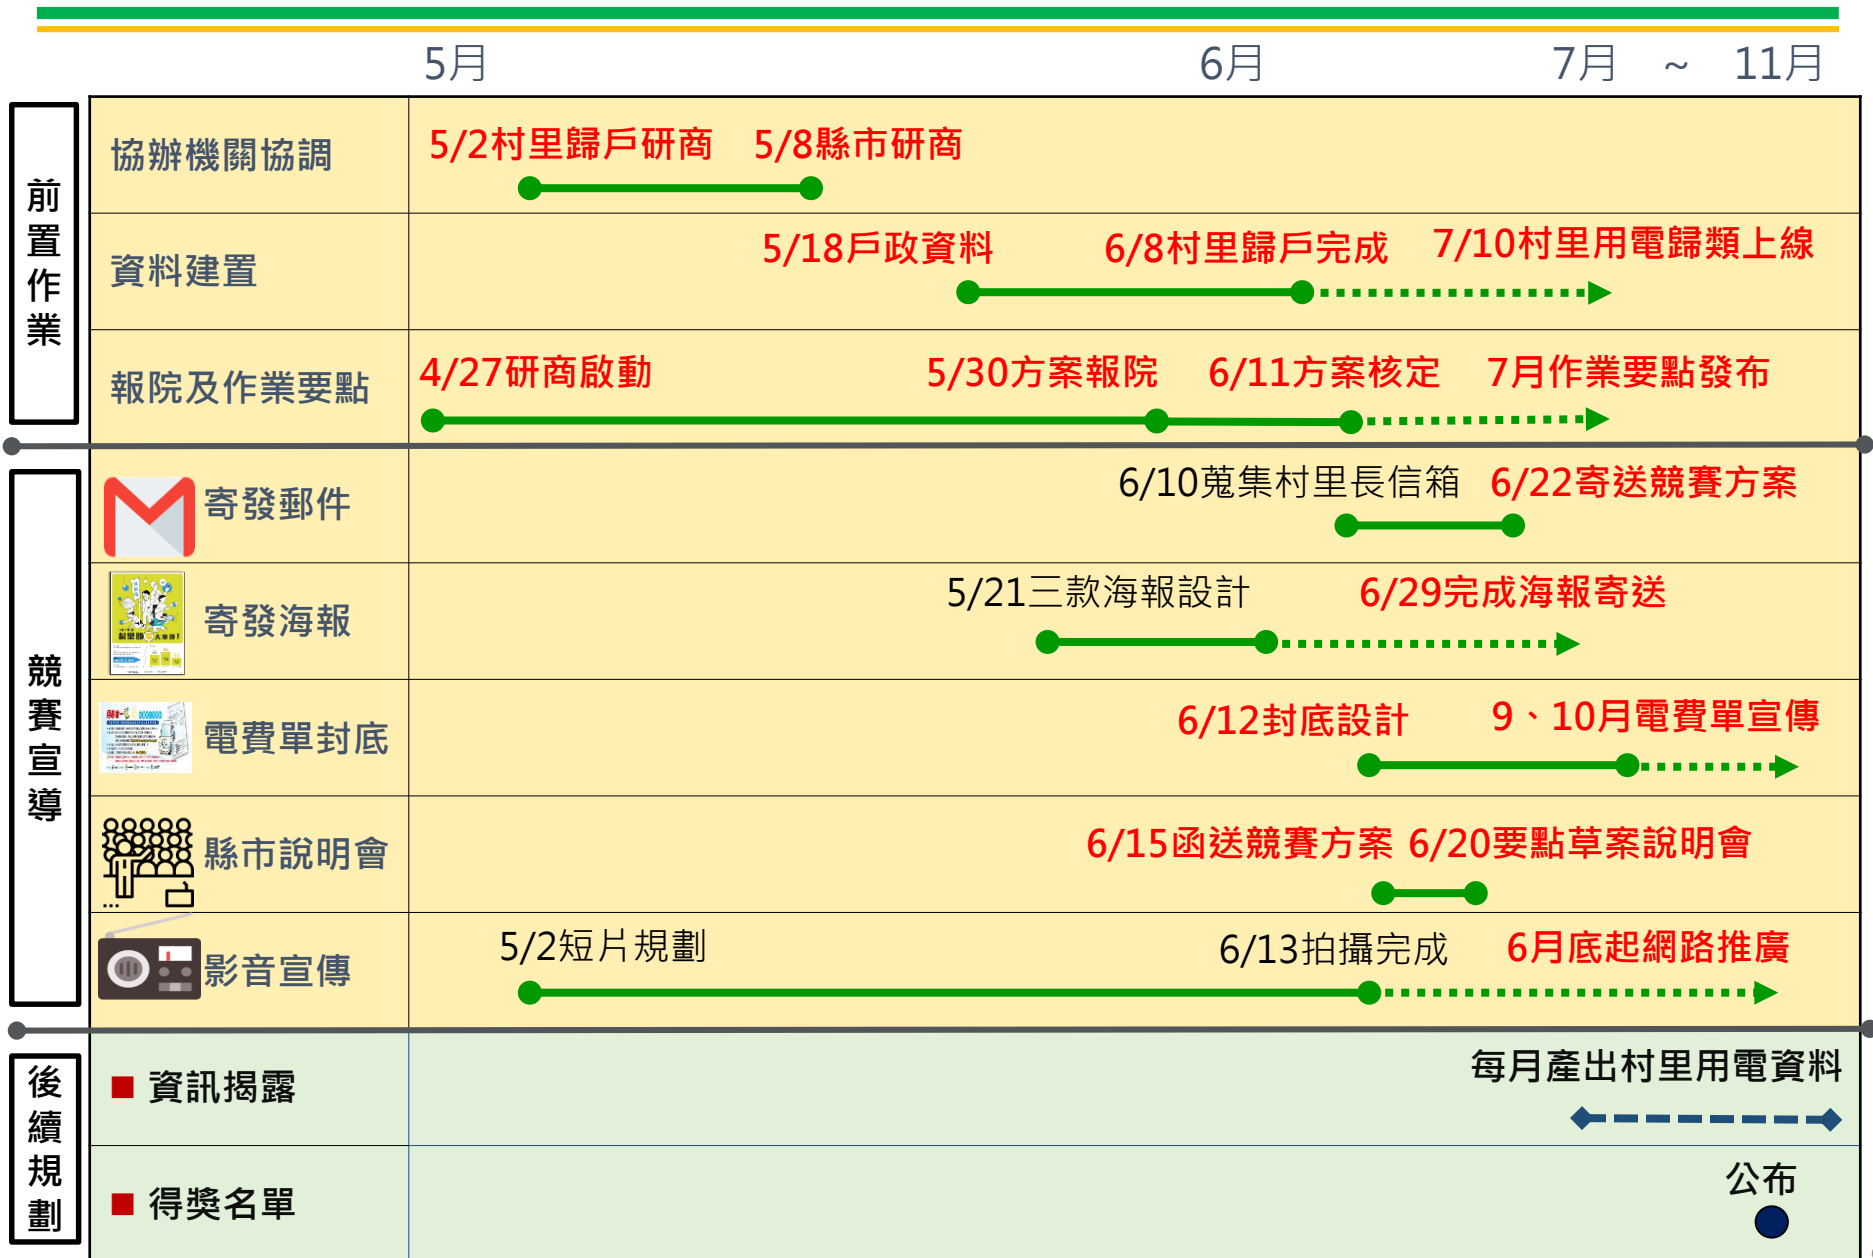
5月　6月　7月 ~ 11月

前置作業

| | |
|---|---|
| 協辦機關協調 | 5/2村里歸戶研商　5/8縣市研商 |
| 資料建置 | 5/18戶政資料　6/8村里歸戶完成　7/10村里用電歸類上線 |
| 報院及作業要點 | 4/27研商啟動　5/30方案報院　6/11方案核定　7月作業要點發布 |

競賽宣導

| | |
|---|---|
| 寄發郵件 | 6/10蒐集村里長信箱　6/22寄送競賽方案 |
| 寄發海報 | 5/21三款海報設計　6/29完成海報寄送 |
| 電費單封底 | 6/12封底設計　9、10月電費單宣傳 |
| 縣市說明會 | 6/15函送競賽方案　6/20要點草案說明會 |
| 影音宣傳 | 5/2短片規劃　6/13拍攝完成　6月底起網路推廣 |

後續規劃

| | |
|---|---|
| ■ 資訊揭露 | 每月產出村里用電資料 |
| ■ 得獎名單 | 公布 |